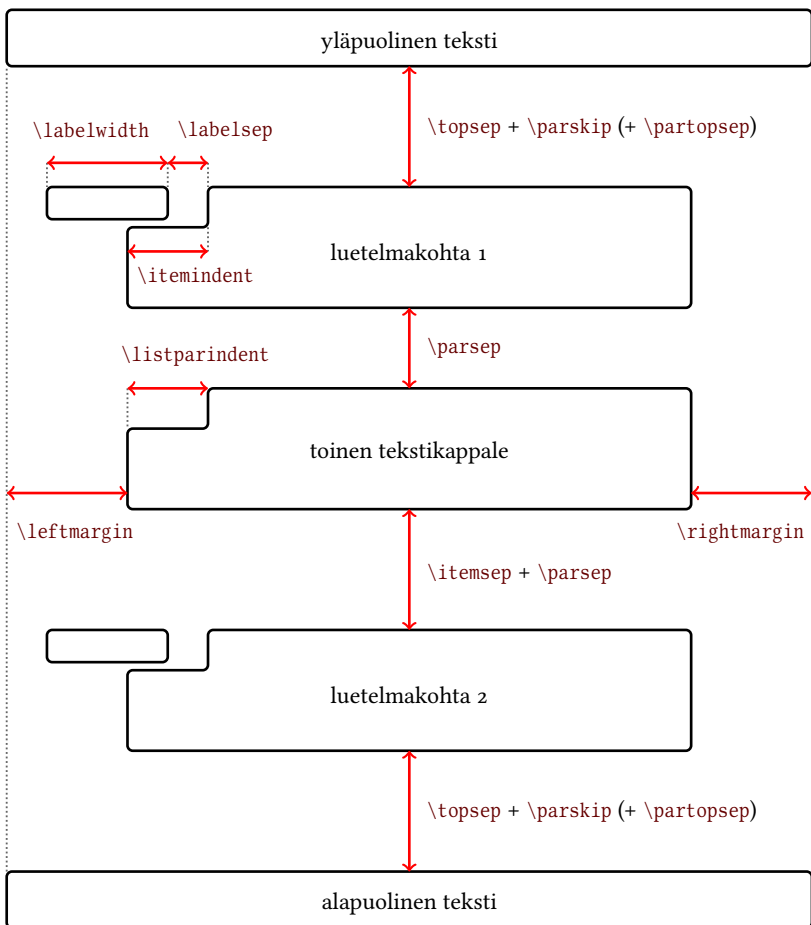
yläpuolinen teksti

\labelwidth \labelsep

\topsep + \parskip (+ \partopsep)

luetelmakohta 1

\itemindent

\listparindent

\parsep

toinen tekstikappale

\leftmargin

\rightmargin

\itemsep + \parsep

luetelmakohta 2

\topsep + \parskip (+ \partopsep)

alapuolinen teksti